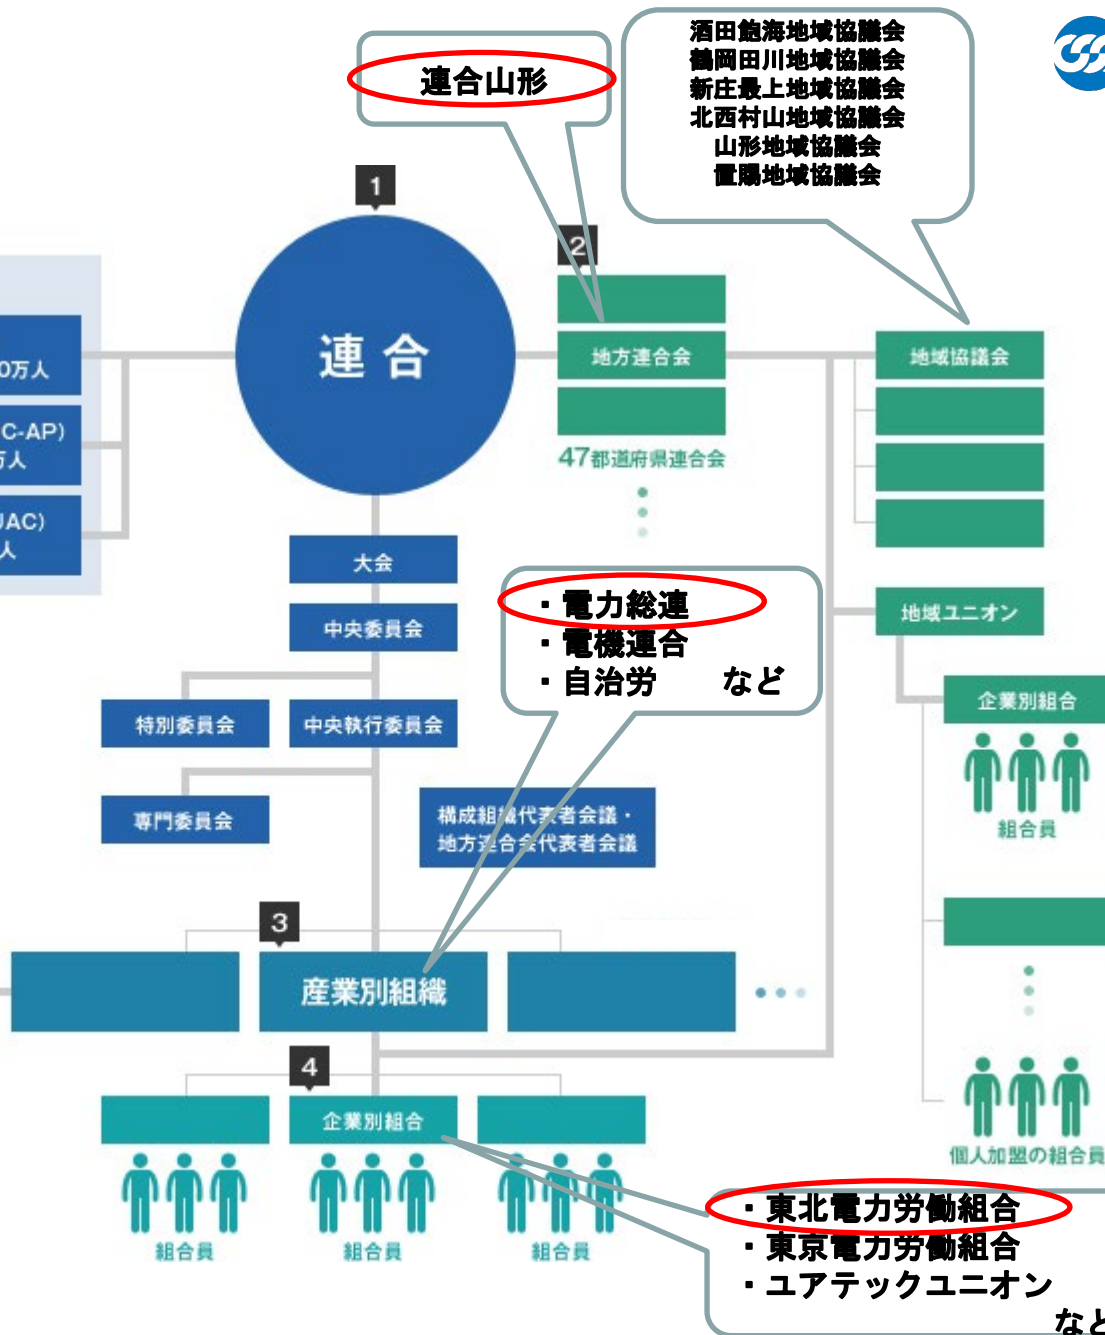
連合山形

酒田飽海地域協議会
鶴岡田川地域協議会
新庄最上地域協議会
北西村山地域協議会
山形地域協議会
置賜地域協議会

1

2

0万人

C-AP)
万人

JAC)
人

連 合

地方連合会

47都道府県連合会

地域協議会

大会

中央委員会

・電力総連
・電機連合
・自治労　　など

地域ユニオン

特別委員会

中央執行委員会

企業別組合

組合員

専門委員会

構成組織代表者会議・
地方連合会代表者会議

3

産業別組織

4

企業別組合

個人加盟の組合員

組合員

組合員

組合員

・東北電力労働組合
・東京電力労働組合
・ユアテックユニオン
など